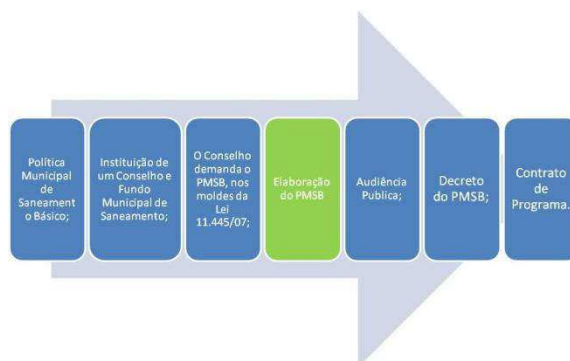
Política Municipal de Saneamento Básico;

Instituição de um Conselho e Fundo Municipal de Saneamento;

O Conselho demanda o PMSB, nos moldes da Lei 11.445/07;

Elaboração do PMSB

Audiência Publica;

Decreto do PMSB;

Contrato de Programa.